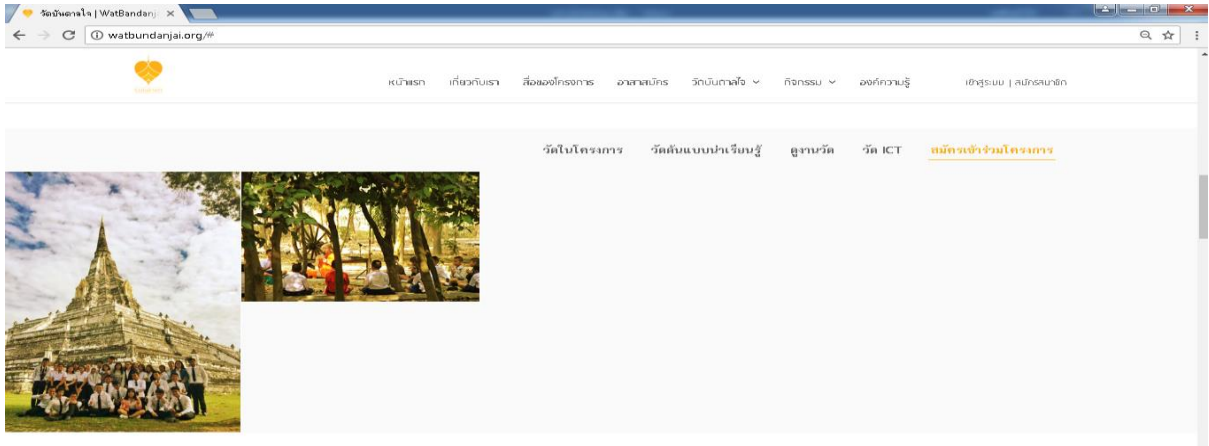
วัดบันดาลใจ | WatBandanj ×

watbundanjai.org/#

หน้าแรก เกี่ยวกับเรา สื่อของโครงการ อาสาสมัคร วัดบันดาลใจ กิจกรรม องค์ความรู้ เข้าสู่ระบบ | สมัครสมาชิก

วัดในโครงการ วัดต้นแบบปาเรียนรู้ ดูงานวัด วัด ICT สมัครเข้าร่วมโครงการ